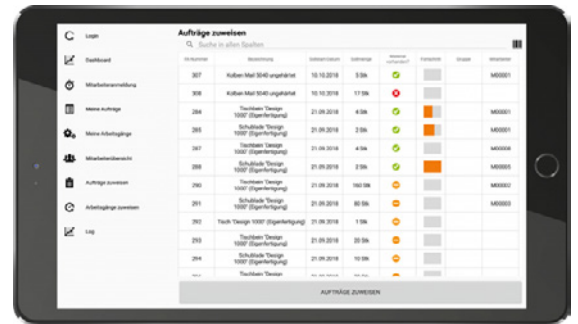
Login

Dashboard

Mitarbeiteranmeldung

Meine Aufträge

Meine Arbeitsgänge

Mitarbeiterübersicht

Aufträge zuweisen

Arbeitsgänge zuweisen

Log

Aufträge zuweisen

Suche in allen Spalten

| FA Nummer | Bezeichnung | Liefertermin | Sollmenge | Material vorhanden? | Fortschritt | Gruppe | Mitarbeiter |
|---|---|---|---|---|---|---|---|
| 307 | Kolben Mall 5040 ungehärtet | 10.10.2018 | 5 Stk | | | | M00001 |
| 306 | Kolben Mall 5040 ungehärtet | 10.10.2018 | 17 Stk | | | | |
| 284 | Tischbein "Design 1000" (Eigenfertigung) | 21.09.2018 | 4 Stk | | | | M00001 |
| 285 | Schublade "Design 1000" (Eigenfertigung) | 21.09.2018 | 2 Stk | | | | M00001 |
| 287 | Tischbein "Design 1000" (Eigenfertigung) | 21.09.2018 | 4 Stk | | | | M00006 |
| 288 | Tischbein "Design 1000" (Eigenfertigung) | 21.09.2018 | 2 Stk | | | | M00005 |
| 290 | Tischbein "Design 1000" (Eigenfertigung) | 21.09.2018 | 160 Stk | | | | M00002 |
| 291 | Schublade "Design 1000" (Eigenfertigung) | 21.09.2018 | 80 Stk | | | | M00001 |
| 292 | Tisch "Design 1000" (Eigenfertigung) | 21.09.2018 | 1 Stk | | | | |
| 293 | Tischbein "Design 1000" (Eigenfertigung) | 21.09.2018 | 20 Stk | | | | |
| 294 | Schublade "Design 1000" (Eigenfertigung) | 21.09.2018 | 10 Stk | | | | |
| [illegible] | Tischbein "Design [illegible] | 21.09.2018 | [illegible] | | | | |

AUFTRÄGE ZUWEISEN